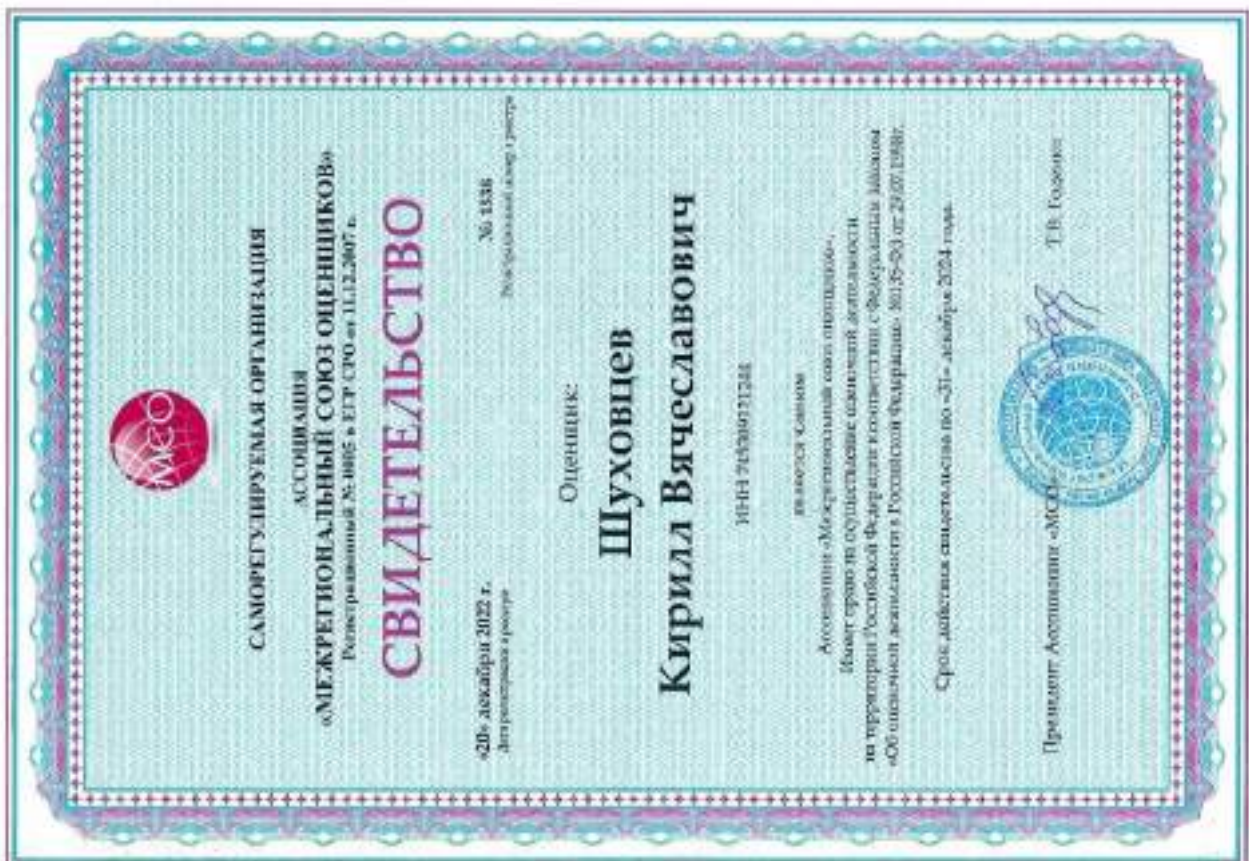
МСО

САМОРЕГУЛИРУЕМАЯ ОРГАНИЗАЦИЯ
АССОЦИАЦИЯ
«МЕЖРЕГИОНАЛЬНЫЙ СОЮЗ ОЦЕНЩИКОВ»
Регистрационный № 0002 в ЕГР СРО от 11.12.2007 г.

СВИДЕТЕЛЬСТВО

«20» декабря 2022 г.
Дата регистрации в реестре

№ 1536
Регистрационный номер в реестре

Оценщик:

Шуховцев
Кирилл Вячеславович

ИНН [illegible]

является членом
Ассоциации «Межрегиональный союз оценщиков»,
Имеет право на осуществление оценочной деятельности
на территории Российской Федерации в соответствии с Федеральным законом
«Об оценочной деятельности в Российской Федерации» №135-ФЗ от 29.07.1998г.

Срок действия свидетельства по «31» декабря 2024 года.

Президент Ассоциации «МСО» Т.В. Годкова